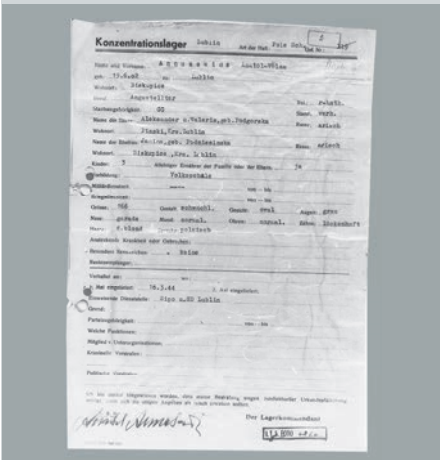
Konzentrationslager Lublin Art der Haft: Pole Sch. Gef. Nr. 5

Name und Vorname: Antoniewicz Lucjan-Wilam
geb. 19.6.98 zu: Lublin
Wohnort: Dziekanów
Beruf: Angestellter Rel. röm.kath.
Staatsangehörigkeit: GG Stand: verh.
Name der Eltern: Aleksander u. Valeria, geb. Podgorska Rasse: arisch
Wohnort: Piaski, Kr. Lublin
Name der Ehefrau: Janina, geb. Pieczeniewicz Rasse: arisch
Wohnort: Dziekanów, Kr. Lublin
Kinder: 3 Alleiniger Ernährer der Familie oder der Eltern: ja
Vorbildung: Volksschule
Militärdienstzeit: — von – bis
Kriegsdienstzeit: — von – bis
Grösse: 168 Gestalt: schmächt. Gesicht: oval Augen: grau
Nase: gerade Mund: normal Ohren: normal Zähne: lückenhaft
Haare: d.blond Sprache: polnisch
Ansteckende Krankheit oder Gebrechen: —
Besondere Kennzeichen: Brille
Rentenempfänger: —
Verhaftet am: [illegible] wo: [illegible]
1. Mal eingeliefert: 26.3.44 2. Mal eingeliefert:
Einweisende Dienststelle: Sipo u. SD Lublin
Grund:
Parteizugehörigkeit: von – bis
Welche Funktionen:
Mitglied v. Unterorganisationen:
Kriminelle Vorstrafen:
Politische Vorstrafen:

Ich bin darauf hingewiesen worden, dass meine Bestrafung wegen intellektueller Urkundenfälschung erfolgt, wenn sich die obigen Angaben als falsch erweisen sollten.

[illegible signature]

Der Lagerkommandant
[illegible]